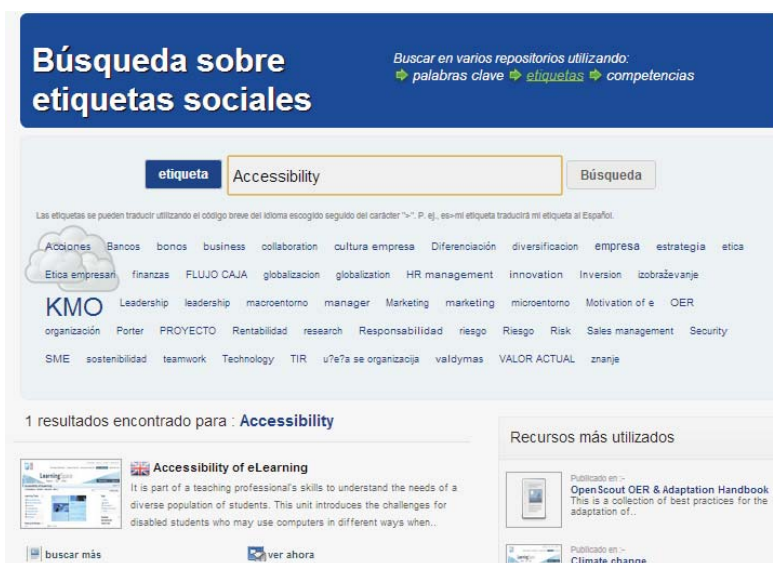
Búsqueda sobre etiquetas sociales

Buscar en varios repositorios utilizando:
palabras clave etiquetas competencias

etiqueta Accessibility Búsqueda

Las etiquetas se pueden traducir utilizando el código breve del idioma escogido seguido del carácter ">". P. ej., es>mi etiqueta traducirá mi etiqueta al Español.

Acciones Bancos bonos business collaboration cultura empresa Diferenciación diversificacion empresa estrategia etica Etica empresarial finanzas FLUJO CAJA globalizacion globalization HR management innovation Inversion izboraževanje KMO Leadership leadership macroentorno manager Marketing marketing microentorno Motivation of e OER organización Porter PROYECTO Rentabilidad research Responsabilidad riesgo Riesgo Risk Sales management Security SME sostenibilidad teamwork Technology TIR u?e?a se organizacija valdymas VALOR ACTUAL znanje

1 resultados encontrado para : Accessibility

Accessibility of eLearning
It is part of a teaching professional's skills to understand the needs of a diverse population of students. This unit introduces the challenges for disabled students who may use computers in different ways when..

buscar más ver ahora

Recursos más utilizados

Publicado en :-
OpenScout OER & Adaptation Handbook
This is a collection of best practices for the adaptation of..

Publicado en :-
Climate change